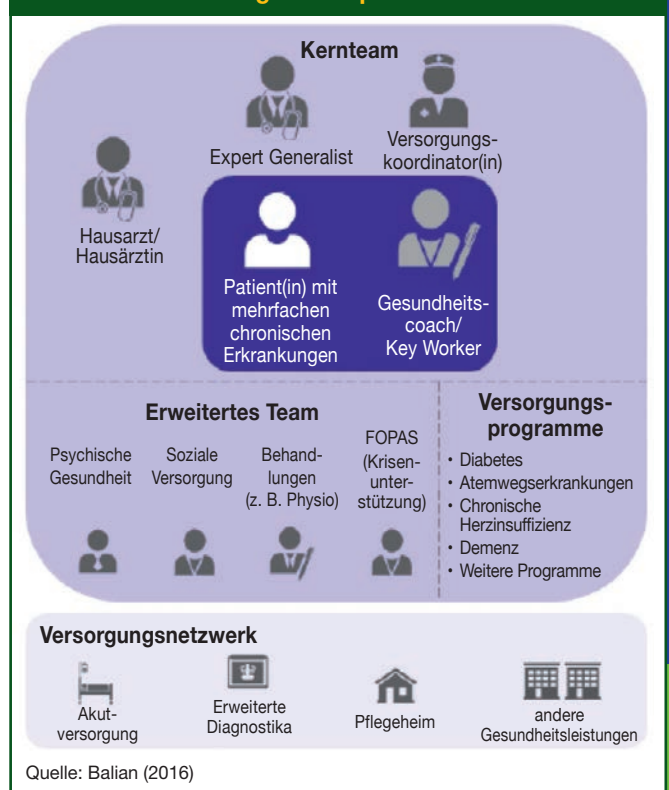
Kernteam

Expert Generalist

Versorgungskoordinator(in)

Hausarzt/
Hausärztin

Patient(in) mit mehrfachen chronischen Erkrankungen

Gesundheitscoach/
Key Worker

Erweitertes Team

Psychische Gesundheit

Soziale Versorgung

Behandlungen (z. B. Physio)

FOPAS (Krisenunterstützung)

Versorgungsprogramme

• Diabetes
• Atemwegserkrankungen
• Chronische Herzinsuffizienz
• Demenz
• Weitere Programme

Versorgungsnetzwerk

Akutversorgung

Erweiterte Diagnostika

Pflegeheim

andere Gesundheitsleistungen

Quelle: Balian (2016)